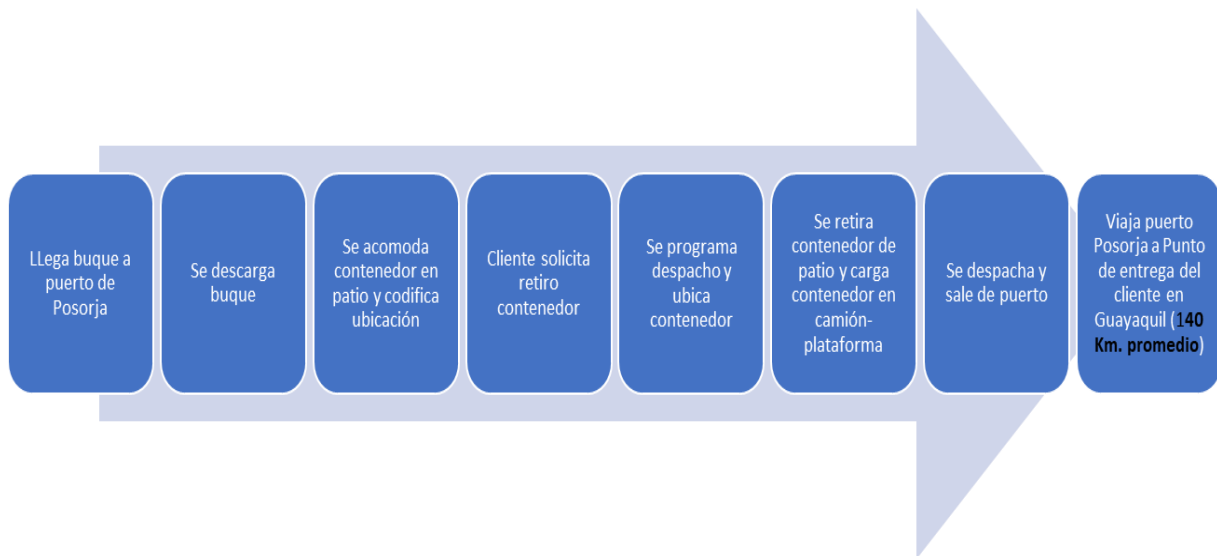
LLega buque a puerto de Posorja

Se descarga buque

Se acomoda contenedor en patio y codifica ubicación

Cliente solicita retiro contenedor

Se programa despacho y ubica contenedor

Se retira contenedor de patio y carga contenedor en camión-plataforma

Se despacha y sale de puerto

Viaja puerto Posorja a Punto de entrega del cliente en Guayaquil (140 Km. promedio)